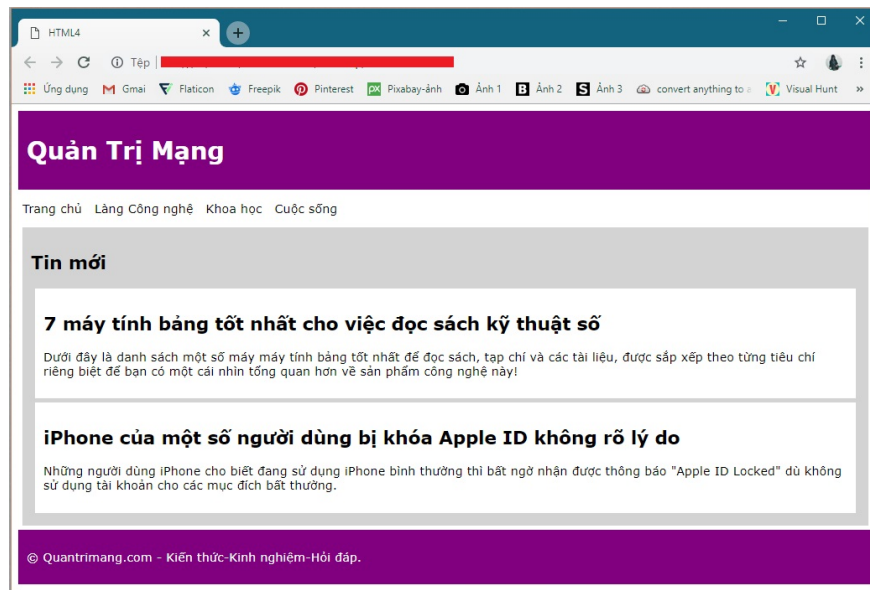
HTML4 ×

Tệp |

Ứng dụng  Gmai  Flaticon  Freepik  Pinterest  Pixabay-ảnh  Ảnh 1  Ảnh 2  Ảnh 3  convert anything to a  Visual Hunt  »

Quản Trị Mạng

Trang chủ  Làng Công nghệ  Khoa học  Cuộc sống

Tin mới

7 máy tính bảng tốt nhất cho việc đọc sách kỹ thuật số

Dưới đây là danh sách một số máy máy tính bảng tốt nhất để đọc sách, tạp chí và các tài liệu, được sắp xếp theo từng tiêu chí riêng biệt để bạn có một cái nhìn tổng quan hơn về sản phẩm công nghệ này!

iPhone của một số người dùng bị khóa Apple ID không rõ lý do

Những người dùng iPhone cho biết đang sử dụng iPhone bình thường thì bất ngờ nhận được thông báo "Apple ID Locked" dù không sử dụng tài khoản cho các mục đích bất thường.

© Quantrimang.com - Kiến thức-Kinh nghiệm-Hỏi đáp.